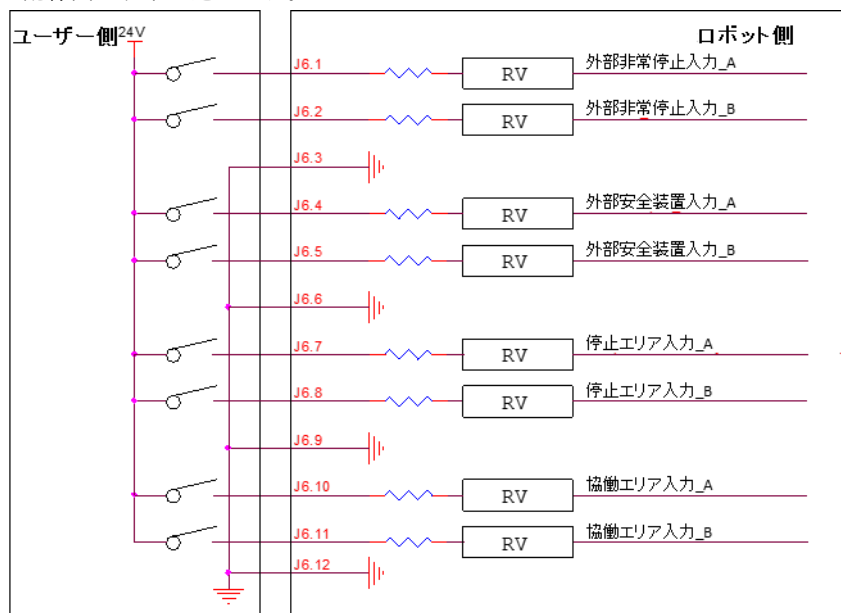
ユーザー側 24V

ロボット側

J6.1 RV 外部非常停止入力_A
J6.2 RV 外部非常停止入力_B
J6.3
J6.4 RV 外部安全装置入力_A
J6.5 RV 外部安全装置入力_B
J6.6
J6.7 RV 停止エリア入力_A
J6.8 RV 停止エリア入力_B
J6.9
J6.10 RV 協働エリア入力_A
J6.11 RV 協働エリア入力_B
J6.12